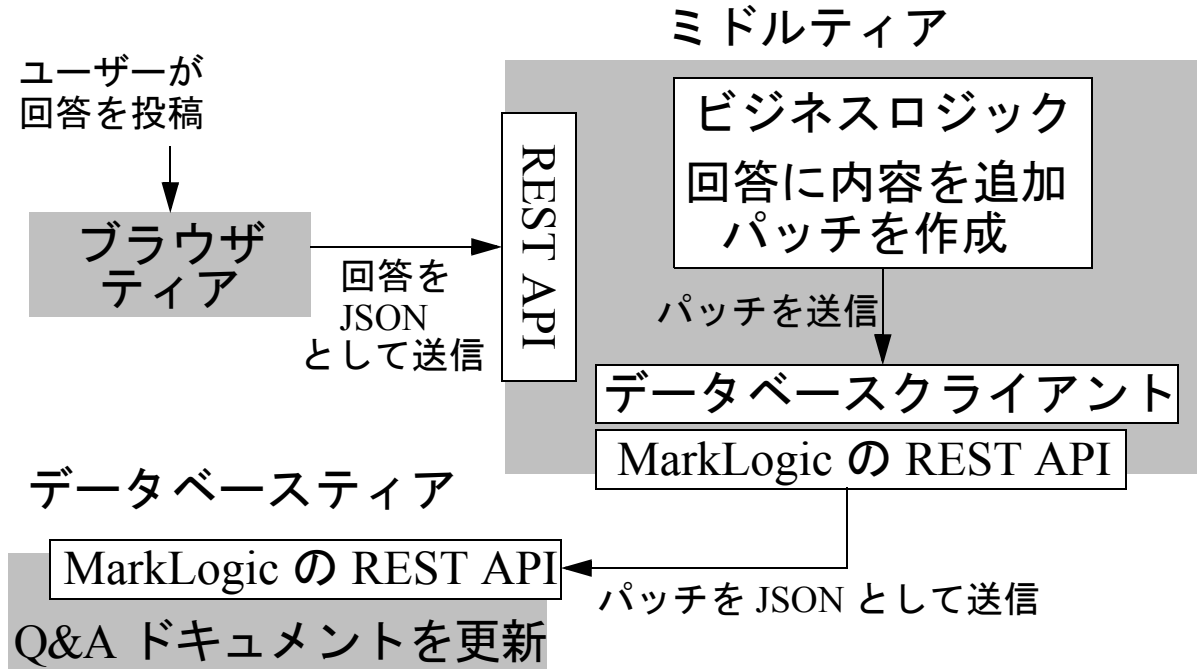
ミドルティア

ユーザーが回答を投稿

ブラウザティア

回答を JSON として送信

REST API

ビジネスロジック

回答に内容を追加
パッチを作成

パッチを送信

データベースクライアント

MarkLogic の REST API

データベースティア

MarkLogic の REST API

パッチを JSON として送信

Q&A ドキュメントを更新